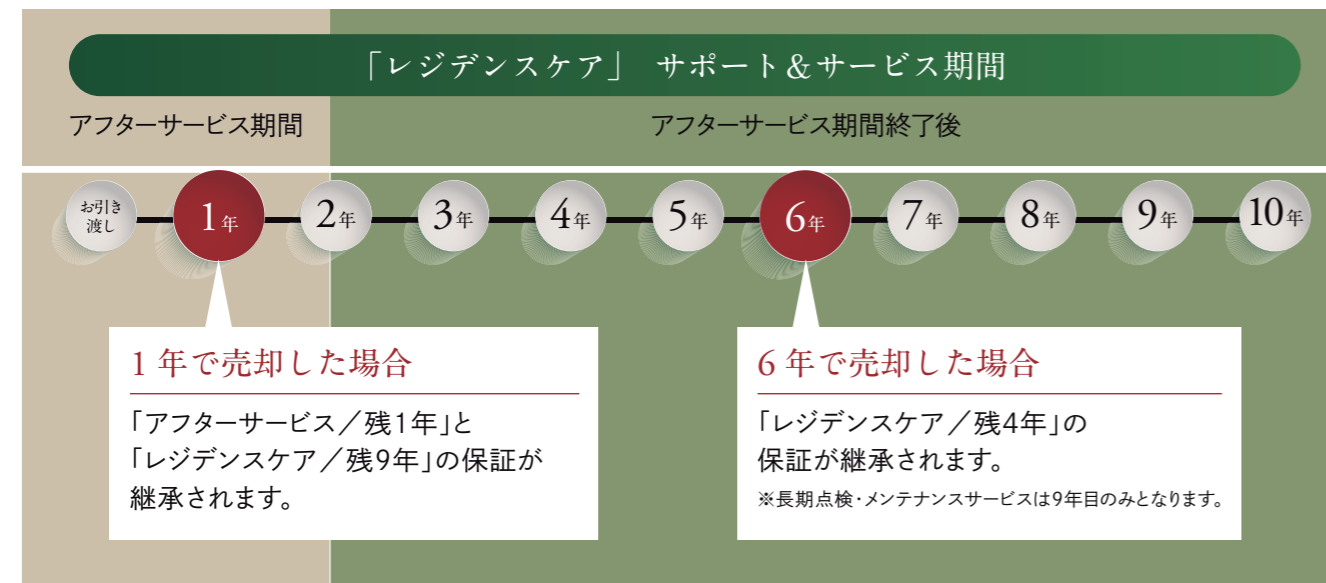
「レジデンスケア」 サポート＆サービス期間

アフターサービス期間

アフターサービス期間終了後

お引き渡し

1年

2年

3年

4年

5年

6年

7年

8年

9年

10年

1年で売却した場合

「アフターサービス／残1年」と「レジデンスケア／残9年」の保証が継承されます。

6年で売却した場合

「レジデンスケア／残4年」の保証が継承されます。

※長期点検・メンテナンスサービスは9年目のみとなります。